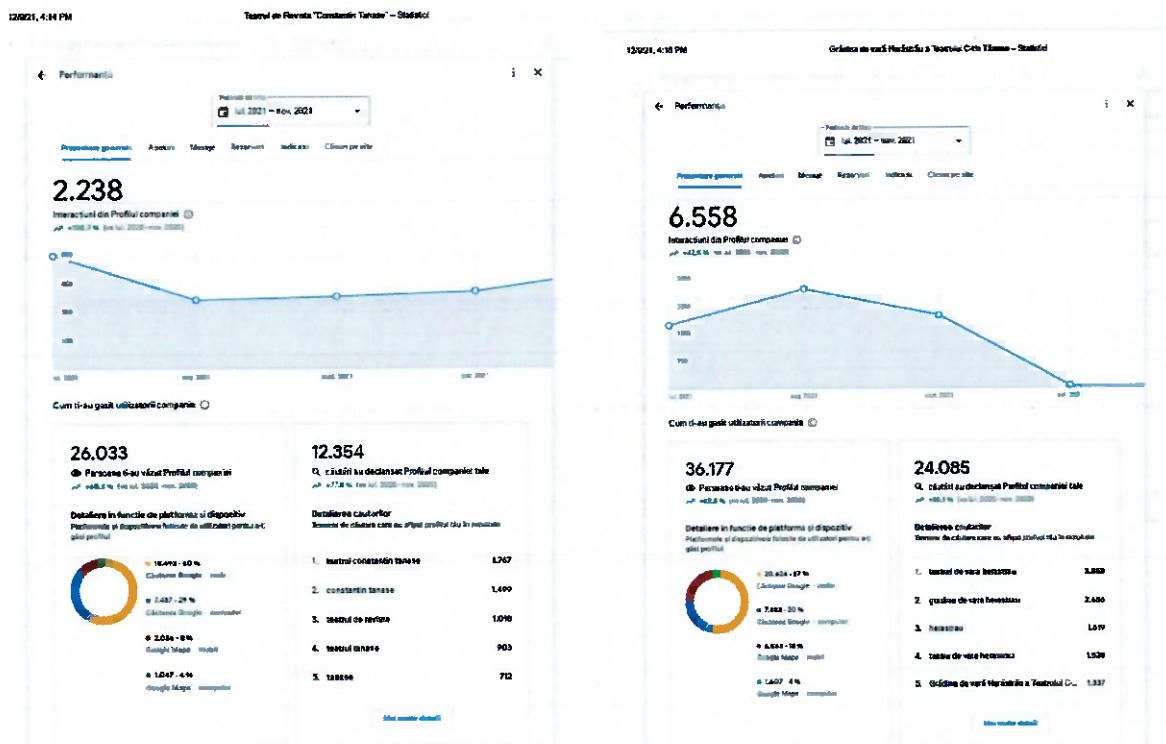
12/9/21, 4:14 PM Teatrul de Revista "Constantin Tanase" – Statistici

Performanța

Perioada de timp
iul. 2021 – nov. 2021

Prezentare generală Apeluri Mesaje Rezervări Indicații Clicuri pe site

2.238
Interacțiuni din Profilul companiei
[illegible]

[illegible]

iul. 2021 aug. 2021 sept. 2021 oct. 2021

Cum ți-au găsit utilizatorii compania

26.033
Persoane care au văzut Profilul companiei
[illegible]

Detaliere în funcție de platformă și dispozitiv
Platformele și dispozitivele folosite de utilizatori pentru a-ți găsi profilul

18.492 · 60 %
Căutare Google · mobil

3.437 · 29 %
Căutare Google · computer

2.056 · 8 %
Google Maps · mobil

1.047 · 4 %
Google Maps · computer

12.354
căutări au declanșat Profilul companiei tale
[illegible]

Detalierea căutărilor
Termeni de căutare care au afișat profilul tău în rezultate

| | | |
|---|---|---|
| 1. | teatrul constantin tanase | 3.767 |
| 2. | constantin tanase | 1.499 |
| 3. | teatrul de revista | 1.018 |
| 4. | teatrul tanase | 903 |
| 5. | tanase | 712 |

Mai multe detalii

12/9/21, 4:15 PM Grădina de vară Herăstrău a Teatrului C-tin Tănase – Statistici

Performanța

Perioada de timp
iul. 2021 – nov. 2021

Prezentare generală Apeluri Mesaje Rezervări Indicații Clicuri pe site

6.558
Interacțiuni din Profilul companiei
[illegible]

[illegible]

iul. 2021 aug. 2021 sept. 2021 oct. 2021

Cum ți-au găsit utilizatorii compania

36.177
Persoane care au văzut Profilul companiei
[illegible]

Detaliere în funcție de platformă și dispozitiv
Platformele și dispozitivele folosite de utilizatori pentru a-ți găsi profilul

20.424 · 57 %
Căutare Google · mobil

7.482 · 20 %
Căutare Google · computer

6.544 · 18 %
Google Maps · mobil

1.607 · 4 %
Google Maps · computer

24.085
căutări au declanșat Profilul companiei tale
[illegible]

Detalierea căutărilor
Termeni de căutare care au afișat profilul tău în rezultate

| | | |
|---|---|---|
| 1. | teatrul de vara herastrau | 3.869 |
| 2. | gradina de vara herastrau | 2.686 |
| 3. | herastrau | 1.619 |
| 4. | teatru de vara herastrau | 1.539 |
| 5. | Grădina de vară Herăstrău a Teatrului C... | 1.337 |

Mai multe detalii